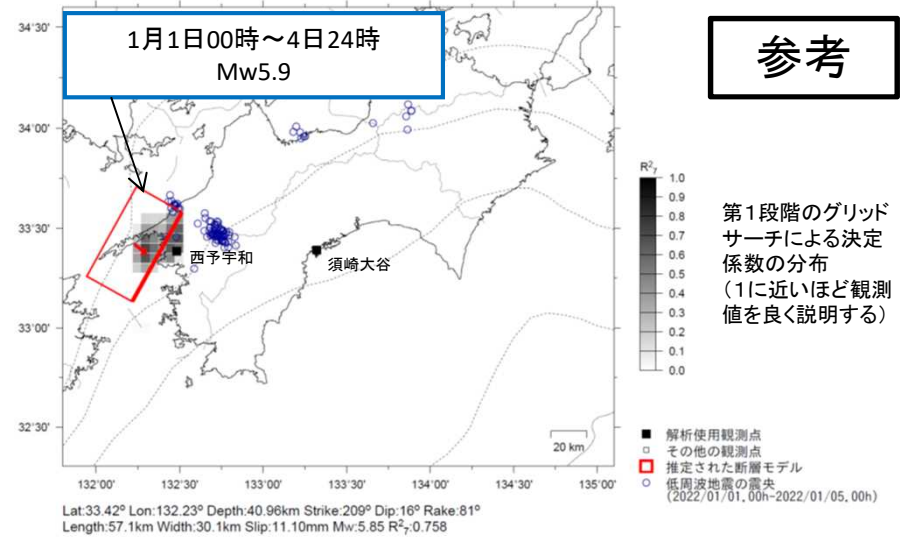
1月1日00時～4日24時
Mw5.9

参考

34°30'
34°00'
33°30'
33°00'
32°30'

132°00'
132°30'
133°00'
133°30'
134°00'
134°30'
135°00'

西予宇和
須崎大谷

$R^2_T$
1.0
0.9
0.8
0.7
0.6
0.5
0.4
0.3
0.2
0.1
0.0

第1段階のグリッドサーチによる決定係数の分布
（1に近いほど観測値を良く説明する）

20 km

解析使用観測点
その他の観測点
推定された断層モデル
低周波地震の震央
(2022/01/01,00h-2022/01/05,00h)

Lat:33.42° Lon:132.23° Depth:40.96km Strike:209° Dip:16° Rake:81°
Length:57.1km Width:30.1km Slip:11.10mm Mw:5.85 $R^2_T$:0.758